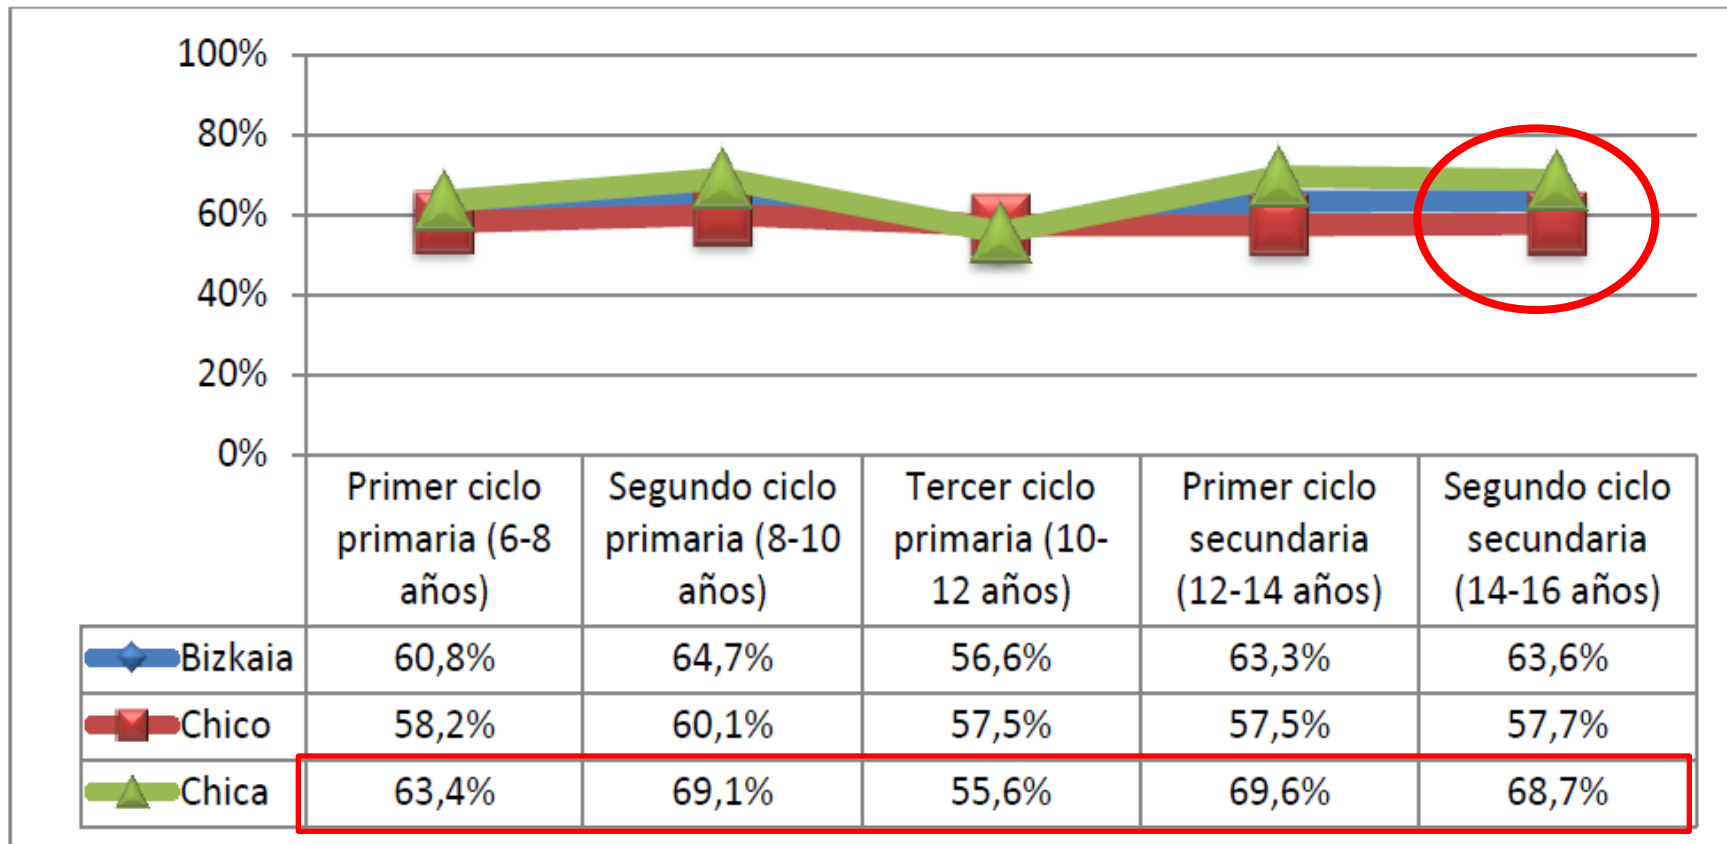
100%
80%
60%
40%
20%
0%

| | Primer ciclo primaria (6-8 años) | Segundo ciclo primaria (8-10 años) | Tercer ciclo primaria (10-12 años) | Primer ciclo secundaria (12-14 años) | Segundo ciclo secundaria (14-16 años) |
|---|---|---|---|---|---|
| Bizkaia | 60,8% | 64,7% | 56,6% | 63,3% | 63,6% |
| Chico | 58,2% | 60,1% | 57,5% | 57,5% | 57,7% |
| Chica | 63,4% | 69,1% | 55,6% | 69,6% | 68,7% |